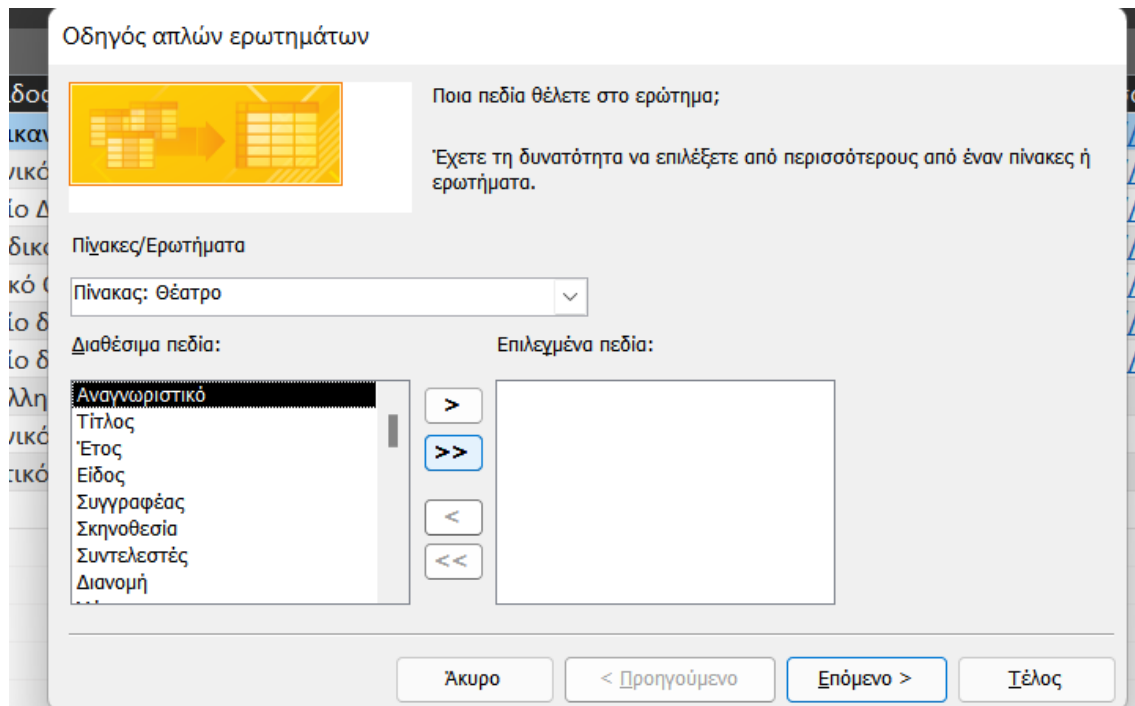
Οδηγός απλών ερωτημάτων

Ποια πεδία θέλετε στο ερώτημα;

Έχετε τη δυνατότητα να επιλέξετε από περισσότερους από έναν πίνακες ή ερωτήματα.

Πίνακες/Ερωτήματα

Πίνακας: Θέατρο

Διαθέσιμα πεδία:

Αναγνωριστικό
Τίτλος
Έτος
Είδος
Συγγραφέας
Σκηνοθεσία
Συντελεστές
Διανομή

Επιλεγμένα πεδία:

>
>>
<
<<

Άκυρο
< Προηγούμενο
Επόμενο >
Τέλος